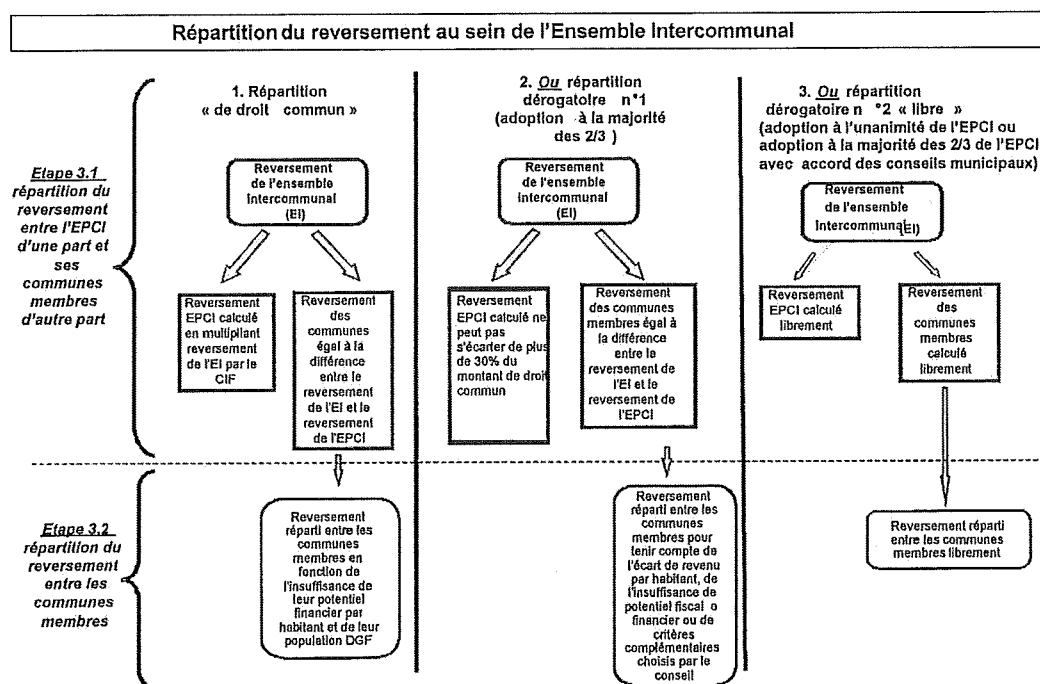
Répartition du reversement au sein de l'Ensemble Intercommunal

Etape 3.1 répartition du reversement entre l'EPCI d'une part et ses communes membres d'autre part

Etape 3.2 répartition du reversement entre les communes membres

1. Répartition « de droit commun »

Reversement de l'ensemble intercommunal (EI)

Reversement EPCI calculé en multipliant reversement de l'EI par le CIF

Reversement des communes égal à la différence entre le reversement de l'EI et le reversement de l'EPCI

Reversement réparti entre les communes membres en fonction de l'insuffisance de leur potentiel financier par habitant et de leur population DGF

2. Ou répartition dérogatoire n°1 (adoption à la majorité des 2/3 )

Reversement de l'ensemble intercommunal (EI)

Reversement EPCI calculé ne peut pas s'écarter de plus de 30% du montant de droit commun

Reversement des communes membres égal à la différence entre le reversement de l'EI et le reversement de l'EPCI

Reversement réparti entre les communes membres pour tenir compte de l'écart de revenu par habitant, de l'insuffisance de potentiel fiscal o financier ou de critères complémentaires choisis par le conseil

3. Ou répartition dérogatoire n °2 « libre » (adoption à l'unanimité de l'EPCI ou adoption à la majorité des 2/3 de l'EPCI avec accord des conseils municipaux)

Reversement de l'ensemble intercommunal (EI)

Reversement EPCI calculé librement

Reversement des communes membres calculé librement

Reversement réparti entre les communes membres librement